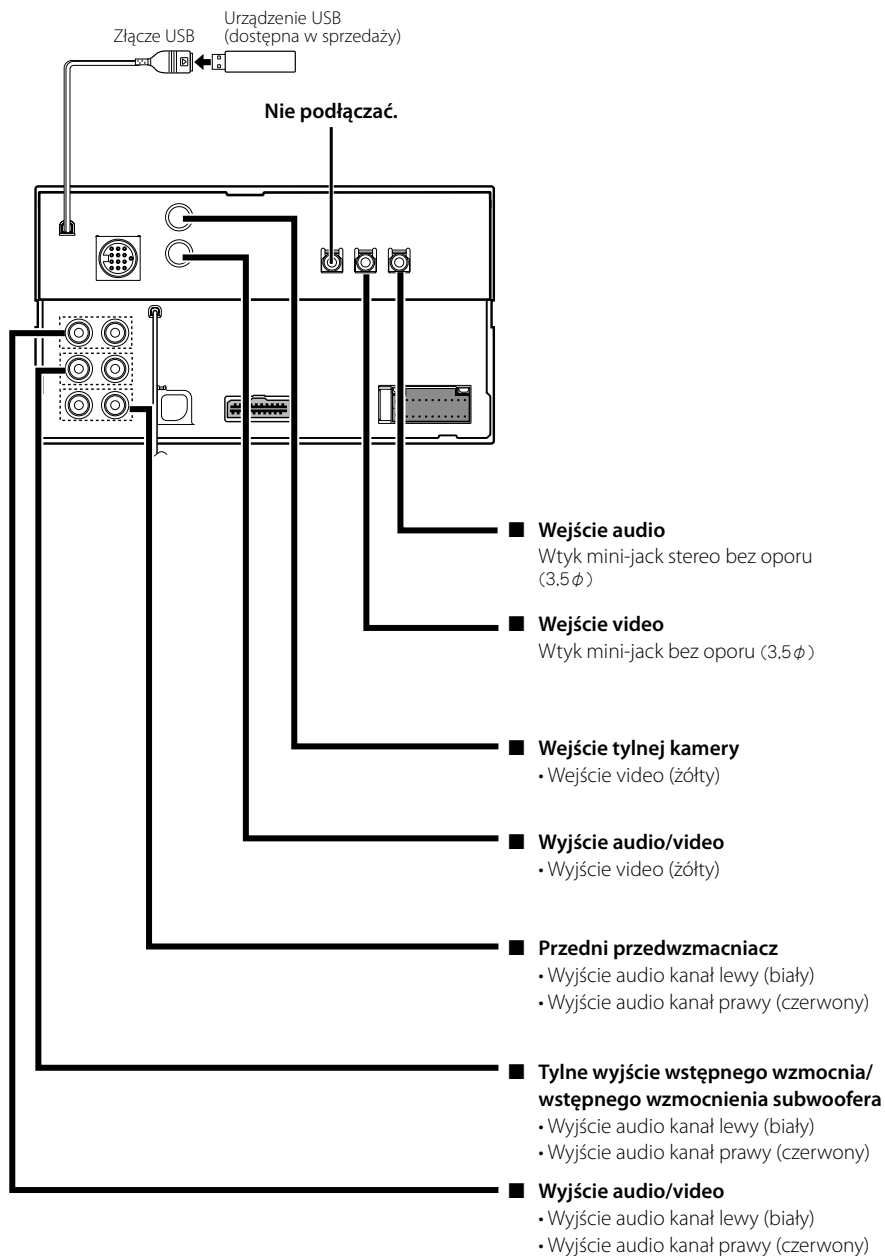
Złącze USB

Urządzenie USB (dostępna w sprzedaży)

**Nie podłączać.**

■ **Wejście audio**
Wtyk mini-jack stereo bez oporu (3,5$\phi$)

■ **Wejście video**
Wtyk mini-jack bez oporu (3,5$\phi$)

■ **Wejście tylnej kamery**
• Wejście video (żółty)

■ **Wyjście audio/video**
• Wyjście video (żółty)

■ **Przedni przedwzmacniacz**
• Wyjście audio kanał lewy (biały)
• Wyjście audio kanał prawy (czerwony)

■ **Tylne wyjście wstępnego wzmocnia/ wstępnego wzmocnienia subwoofera**
• Wyjście audio kanał lewy (biały)
• Wyjście audio kanał prawy (czerwony)

■ **Wyjście audio/video**
• Wyjście audio kanał lewy (biały)
• Wyjście audio kanał prawy (czerwony)